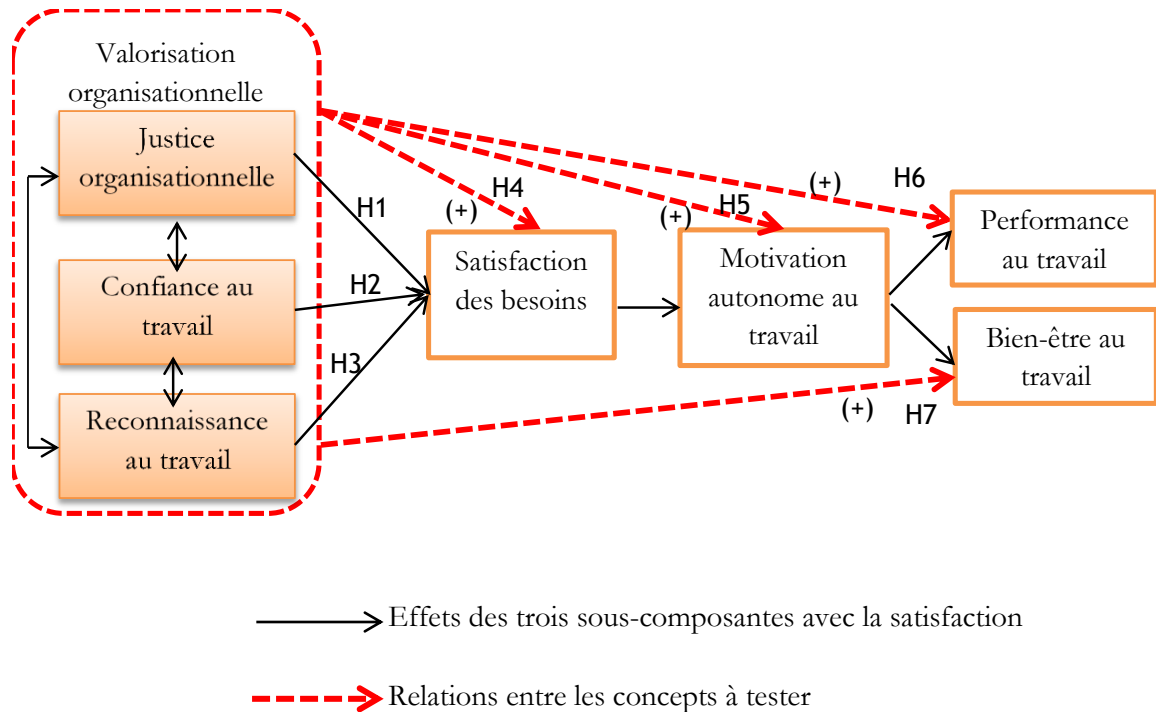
Valorisation organisationnelle

Justice organisationnelle

Confiance au travail

Reconnaissance au travail

H1

H2

H3

(+)

H4

Satisfaction des besoins

(+)

H5

Motivation autonome au travail

(+)

H6

Performance au travail

Bien-être au travail

(+)

H7

Effets des trois sous-composantes avec la satisfaction

Relations entre les concepts à tester